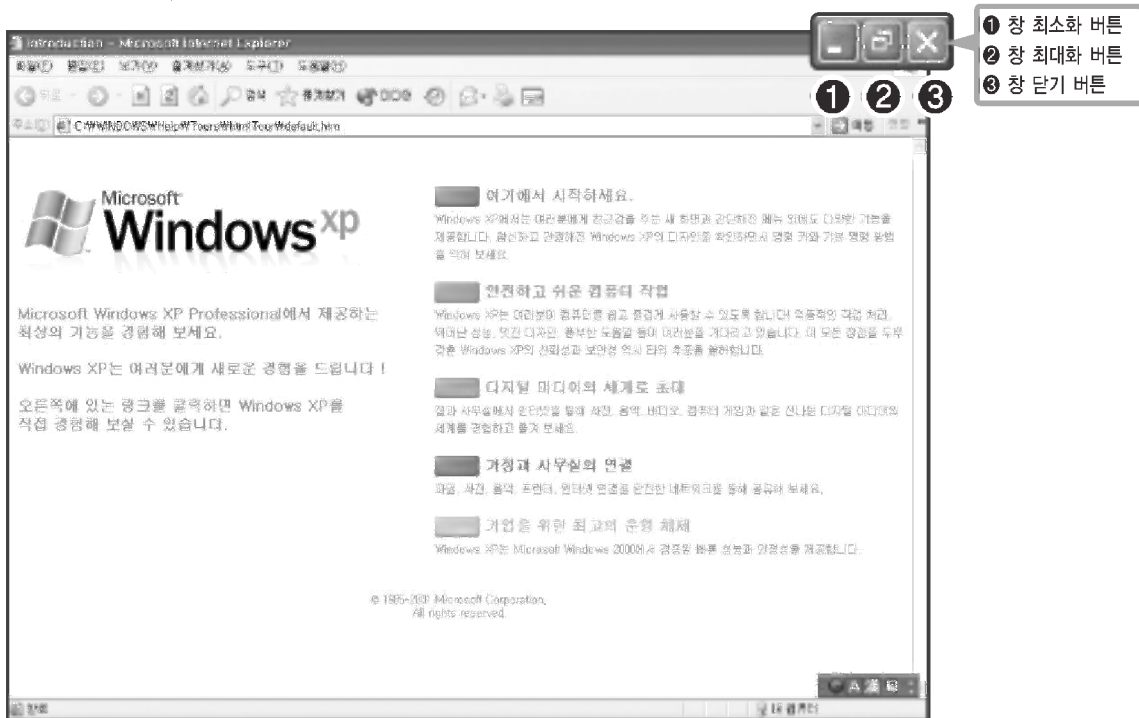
Introduction - Microsoft Internet Explorer

파일(F) 편집(E) 보기(V) 즐겨찾기(A) 도구(T) 도움말(H)

뒤로 검색 즐겨찾기 미디어

주소(D) C:\WINDOWS\Help\Tours\mmTour\default.htm 이동 연결

❶ 창 최소화 버튼
❷ 창 최대화 버튼
❸ 창 닫기 버튼

❶ ❷ ❸

Microsoft Windows xp

Microsoft Windows XP Professional에서 제공하는 최상의 기능을 경험해 보세요.

Windows XP는 여러분에게 새로운 경험을 드립니다!

오른쪽에 있는 링크를 클릭하면 Windows XP를 직접 경험해 보실 수 있습니다.

여기에서 시작하세요.

Windows XP에서는 여러분에게 친근감을 주는 새 화면과 간단해진 메뉴 외에도 다양한 기능을 제공합니다. 참신하고 간결해진 Windows XP의 디자인을 확인하면서 명령 키와 기본 명령 방법을 익혀 보세요.

안전하고 쉬운 컴퓨터 작업

Windows XP는 여러분이 컴퓨터를 쉽고 즐겁게 사용할 수 있도록 합니다. 직관적인 작업 처리, 뛰어난 성능, 멋진 디자인, 풍부한 도움말 등이 여러분을 기다리고 있습니다. 이 모든 장점을 두루 갖춘 Windows XP의 안정성과 보안성 역시 타의 추종을 불허합니다.

디지털 미디어의 세계로 초대

집과 사무실에서 온라인을 통해 사진, 음악, 비디오, 컴퓨터 게임과 같은 신나는 디지털 미디어의 세계를 경험하고 즐겨 보세요.

가정과 사무실의 연결

파일, 사진, 음악, 프린터, 인터넷 연결을 안전한 네트워크를 통해 공유해 보세요.

기업을 위한 최고의 운영 체제

Windows XP는 Microsoft Windows 2000에서 검증된 뛰어난 성능과 안정성을 제공합니다.

© 1985-2001 Microsoft Corporation.
All rights reserved.

완료 내 컴퓨터